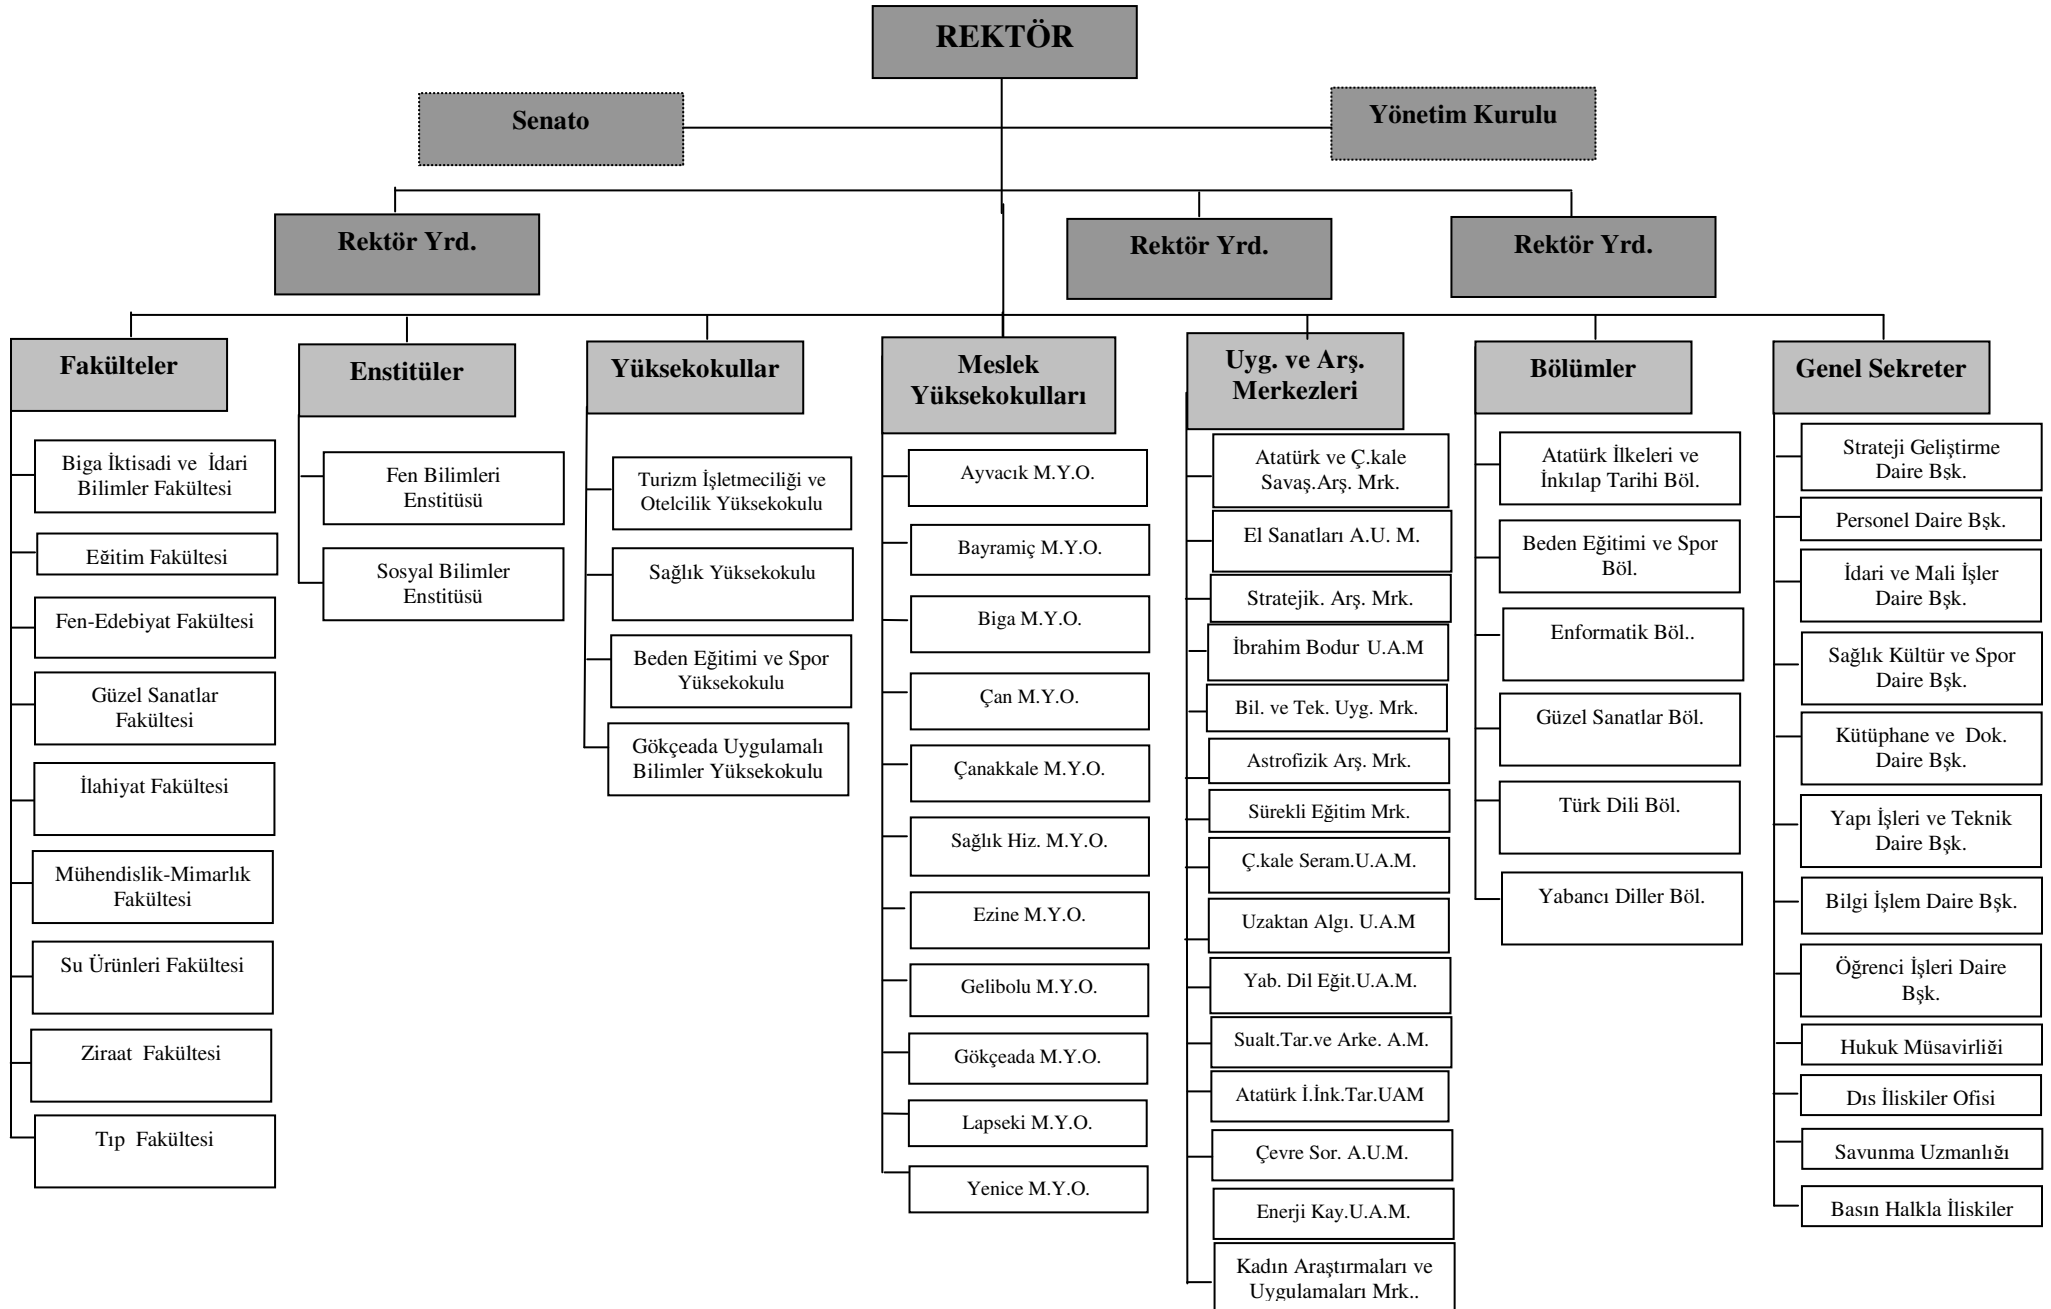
REKTÖR

Senato

Yönetim Kurulu

Rektör Yrd.

Rektör Yrd.

Rektör Yrd.

Fakülteler

Biga İktisadi ve İdari Bilimler Fakültesi

Eğitim Fakültesi

Fen-Edebiyat Fakültesi

Güzel Sanatlar Fakültesi

İlahiyat Fakültesi

Mühendislik-Mimarlık Fakültesi

Su Ürünleri Fakültesi

Ziraat Fakültesi

Tıp Fakültesi

Enstitüler

Fen Bilimleri Enstitüsü

Sosyal Bilimler Enstitüsü

Yüksekokullar

Turizm İşletmeciliği ve Otelcilik Yüksekokulu

Sağlık Yüksekokulu

Beden Eğitimi ve Spor Yüksekokulu

Gökçeada Uygulamalı Bilimler Yüksekokulu

Meslek Yüksekokulları

Ayvacık M.Y.O.

Bayramiç M.Y.O.

Biga M.Y.O.

Çan M.Y.O.

Çanakkale M.Y.O.

Sağlık Hiz. M.Y.O.

Ezine M.Y.O.

Gelibolu M.Y.O.

Gökçeada M.Y.O.

Lapseki M.Y.O.

Yenice M.Y.O.

Uyg. ve Arş. Merkezleri

Atatürk ve Ç.kale Savaş.Arş. Mrk.

El Sanatları A.U. M.

Stratejik. Arş. Mrk.

İbrahim Bodur U.A.M

Bil. ve Tek. Uyg. Mrk.

Astrofizik Arş. Mrk.

Sürekli Eğitim Mrk.

Ç.kale Seram.U.A.M.

Uzaktan Algı. U.A.M

Yab. Dil Eğit.U.A.M.

Sualt.Tar.ve Arke. A.M.

Atatürk İ.İnk.Tar.UAM

Çevre Sor. A.U.M.

Enerji Kay.U.A.M.

Kadın Araştırmaları ve Uygulamaları Mrk..

Bölümler

Atatürk İlkeleri ve İnkılap Tarihi Böl.

Beden Eğitimi ve Spor Böl.

Enformatik Böl..

Güzel Sanatlar Böl.

Türk Dili Böl.

Yabancı Diller Böl.

Genel Sekreter

Strateji Geliştirme Daire Bşk.

Personel Daire Bşk.

İdari ve Mali İşler Daire Bşk.

Sağlık Kültür ve Spor Daire Bşk.

Kütüphane ve Dok. Daire Bşk.

Yapı İşleri ve Teknik Daire Bşk.

Bilgi İşlem Daire Bşk.

Öğrenci İşleri Daire Bşk.

Hukuk Müsavirliği

Dıs İliskiler Ofisi

Savunma Uzmanlığı

Basın Halkla İliskiler